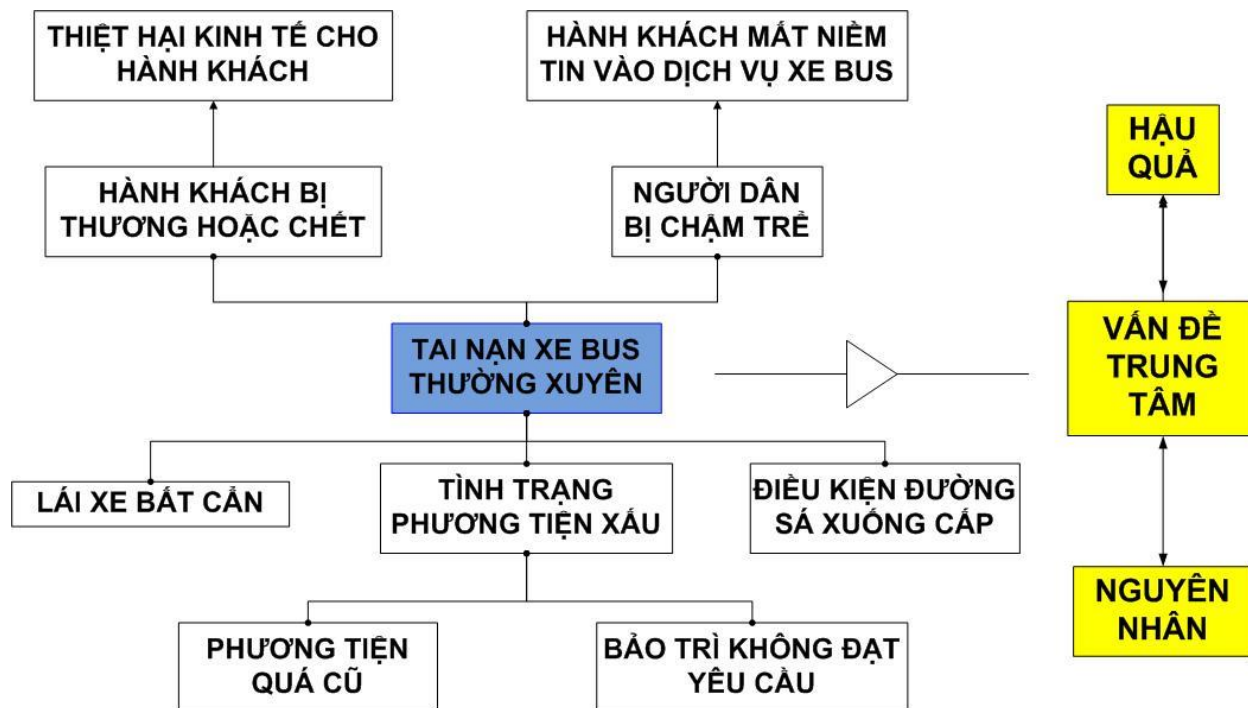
THIỆT HẠI KINH TẾ CHO HÀNH KHÁCH

HÀNH KHÁCH MẤT NIỀM TIN VÀO DỊCH VỤ XE BUS

HẬU QUẢ

HÀNH KHÁCH BỊ THƯƠNG HOẶC CHẾT

NGƯỜI DÂN BỊ CHẬM TRỄ

TAI NẠN XE BUS THƯỜNG XUYÊN

VẤN ĐỀ TRUNG TÂM

LÁI XE BẤT CẨN

TÌNH TRẠNG PHƯƠNG TIỆN XẤU

ĐIỀU KIỆN ĐƯỜNG SÁ XUỐNG CẤP

NGUYÊN NHÂN

PHƯƠNG TIỆN QUÁ CŨ

BẢO TRÌ KHÔNG ĐẠT YÊU CẦU